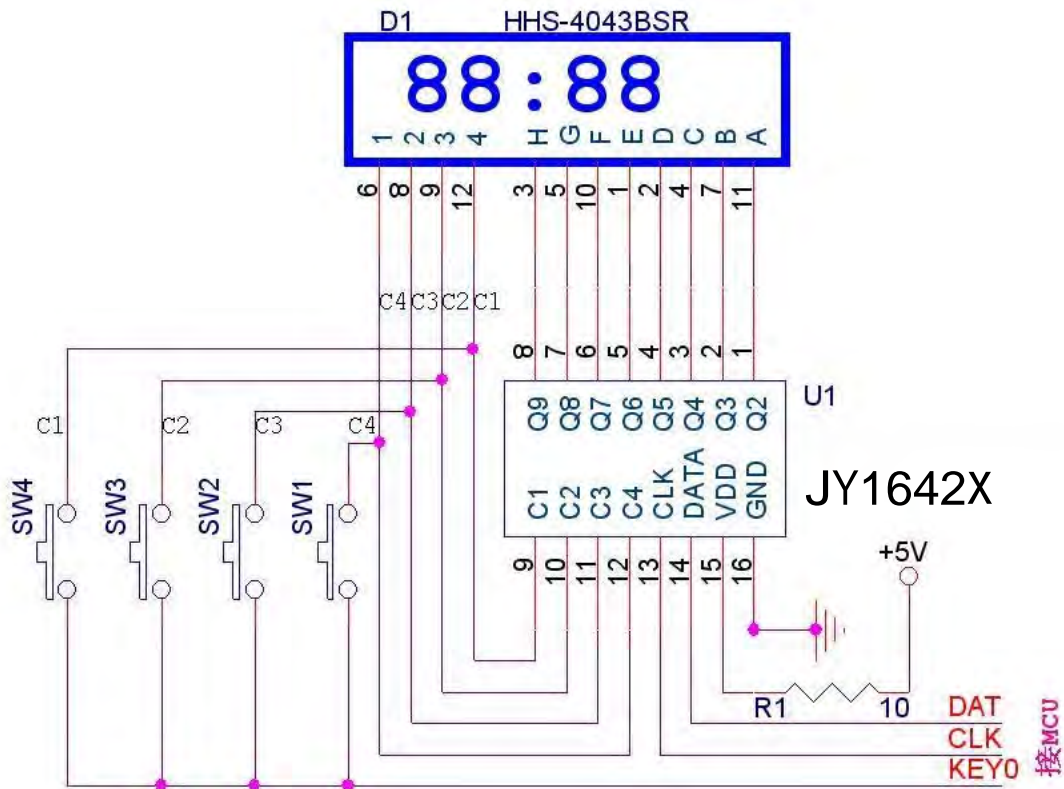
D1 HHS-4043BSR

88:88

1 2 3 4 H G F E D C B A

6 8 9 12 3 5 10 1 2 4 7 11

C4 C3 C2 C1

8 7 6 5 4 3 2 1

U1

Q9 Q8 Q7 Q6 Q5 Q4 Q3 Q2

C1 C2 C3 C4 CLK DATA VDD GND

JY1642X

9 10 11 12 13 14 15 16

C1 C2 C3 C4

SW4 SW3 SW2 SW1

+5V

R1 10

DAT
CLK
KEY0

接MCU